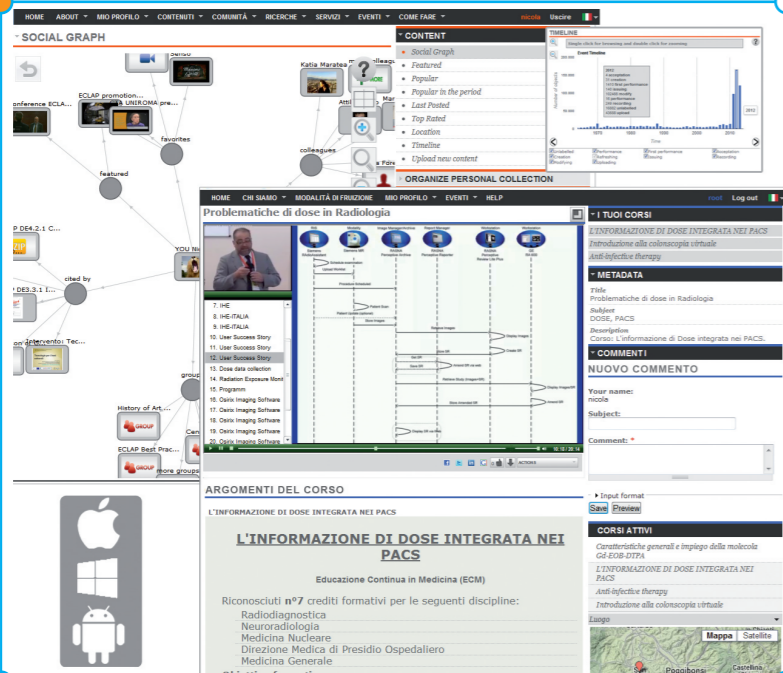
HOME ABOUT MIO PROFILO CONTENUTI COMUNITÀ RICERCHE SERVIZI EVENTI COME FARE nicola Uscire

SOCIAL GRAPH

ECLAP promotion...
UNIROMA GROUP
onference ECLA...
favorites
featured
P DE4.2.1 C...
ZIP
YOU
cited by
P DE3.3.1
on Intervento: Tec...
History of Art...
GROUP
ECLAP Best Prac...
GROUP
more groups
Katia Maratea
colleagues
Atti

CONTENT
Social Graph
Featured
Popular
Popular in the period
Last Posted
Top Rated
Location
Timeline
Upload new content

ORGANIZE PERSONAL COLLECTION

TIMELINE
Single click for browsing and double click for zooming
Event Timeline
Number of objects
Time
2012

HOME CHI SIAMO MODALITÀ DI FRUIZIONE MIO PROFILO EVENTI HELP root Log out

Problematiche di dose in Radiologia

7. IHE
8. IHE-ITALIA
9. IHE-ITALIA
10. User Success Story
11. User Success Story
12. User Success Story
13. Dose data collection
14. Radiation Exposure Monit
15. Programm
16. Osirix Imaging Software
17. Osirix Imaging Software
18. Osirix Imaging Software
19. Osirix Imaging Software
20. Osirix Imaging Software

ACTIONS

I TUOI CORSI
L'INFORMAZIONE DI DOSE INTEGRATA NEI PACS
Introduzione alla colonscopia virtuale
Anti-infective therapy

METADATA
Title
Problematiche di dose in Radiologia
Subject
DOSE, PACS
Description
Corso: L'informazione di Dose integrata nei PACS.

COMMENTI
NUOVO COMMENTO
Your name:
nicola
Subject:
Comment: *
Input format
Save Preview

CORSI ATTIVI
Caratteristiche generali e impiego della molecola Gd-EOB-DTPA
L'INFORMAZIONE DI DOSE INTEGRATA NEI PACS
Anti-infective therapy
Introduzione alla colonscopia virtuale
Luogo
Mappa Satellite
Poggibonsi
Castellina

ARGOMENTI DEL CORSO
L'INFORMAZIONE DI DOSE INTEGRATA NEI PACS

L'INFORMAZIONE DI DOSE INTEGRATA NEI PACS

Educazione Continua in Medicina (ECM)

Riconosciuti n°7 crediti formativi per le seguenti discipline:
Radiodiagnostica
Neuroradiologia
Medicina Nucleare
Direzione Medica di Presidio Ospedaliero
Medicina Generale